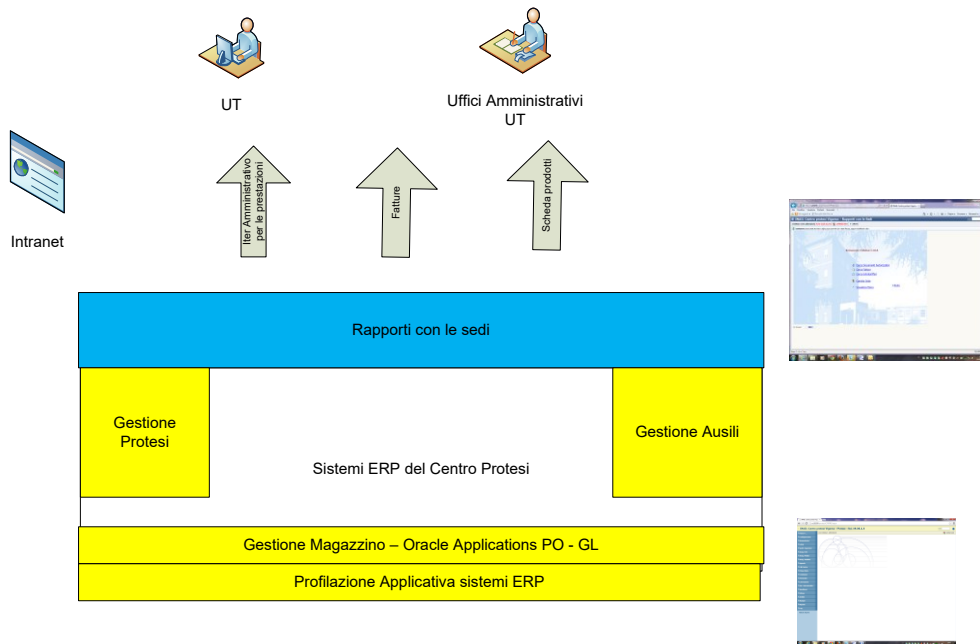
UT

Uffici Amministrativi
UT

Intranet

Iter Amministrativo per le prestazioni

Fatture

Scheda prodotti

Rapporti con le sedi

Gestione Protesi

Gestione Ausili

Sistemi ERP del Centro Protesi

Gestione Magazzino – Oracle Applications PO - GL

Profilazione Applicativa sistemi ERP